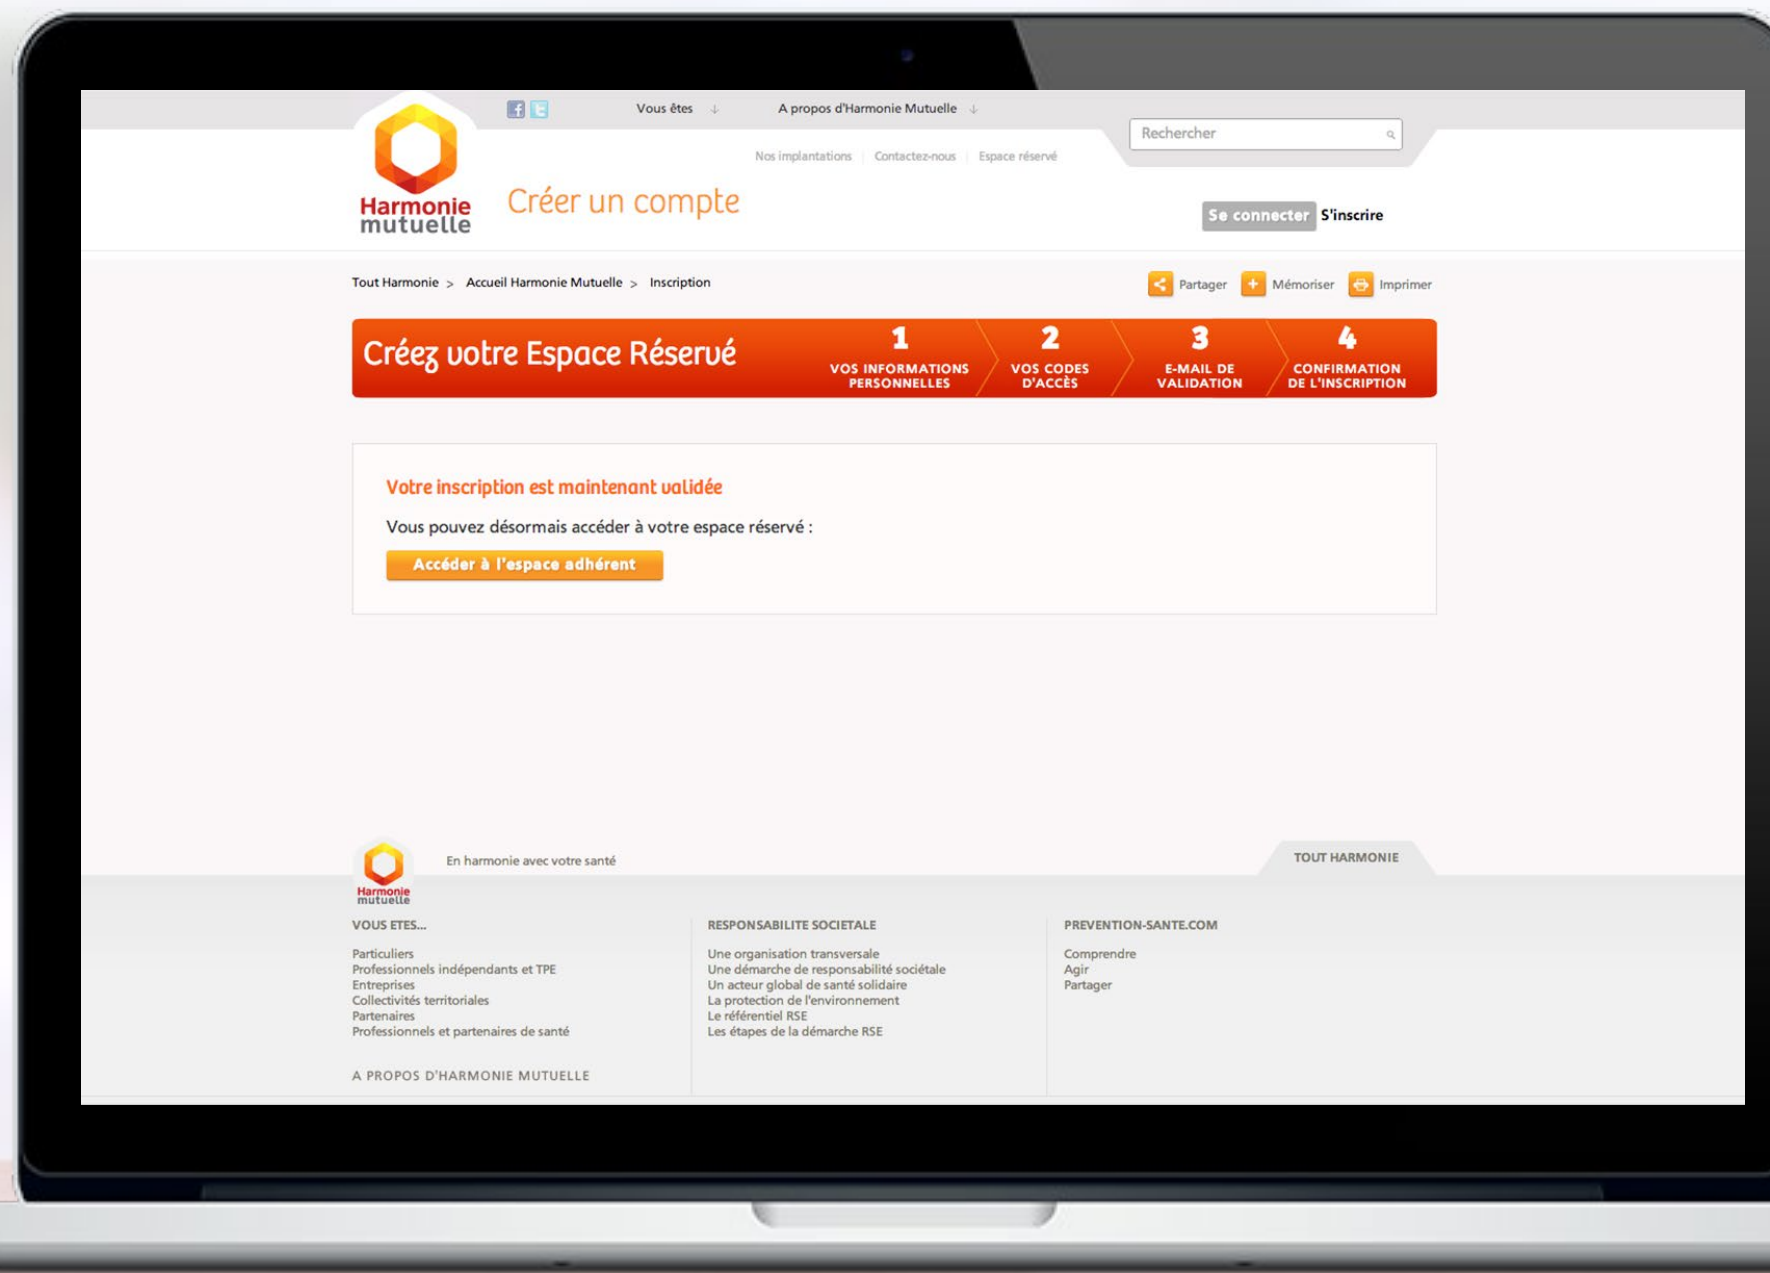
Vous êtes ↓ A propos d'Harmonie Mutuelle ↓

Rechercher

Nos implantations | Contactez-nous | Espace réservé

Harmonie mutuelle

Créer un compte

Se connecter S'inscrire

Tout Harmonie > Accueil Harmonie Mutuelle > Inscription

Partager Mémoriser Imprimer

Créez votre Espace Réservé

1 VOS INFORMATIONS PERSONNELLES

2 VOS CODES D'ACCÈS

3 E-MAIL DE VALIDATION

4 CONFIRMATION DE L'INSCRIPTION

Votre inscription est maintenant validée

Vous pouvez désormais accéder à votre espace réservé :

Accéder à l'espace adhérent

Harmonie mutuelle

En harmonie avec votre santé

TOUT HARMONIE

VOUS ETES...

Particuliers
Professionnels indépendants et TPE
Entreprises
Collectivités territoriales
Partenaires
Professionnels et partenaires de santé

A PROPOS D'HARMONIE MUTUELLE

RESPONSABILITE SOCIETALE

Une organisation transversale
Une démarche de responsabilité sociétale
Un acteur global de santé solidaire
La protection de l'environnement
Le référentiel RSE
Les étapes de la démarche RSE

PREVENTION-SANTE.COM

Comprendre
Agir
Partager